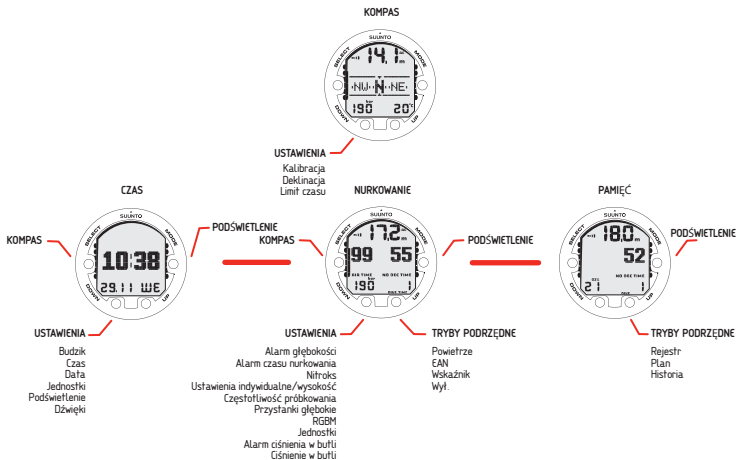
KOMPAS

SELECT SUUNTO MODE
14.1 m
NW · N · NE
190 bar 20°C
DOWN UP

USTAWIENIA
Kalibracja
Deklinacja
Limit czasu

CZAS

SELECT SUUNTO MODE
10:38
29.11 WE
DOWN UP

KOMPAS

PODŚWIETLENIE

USTAWIENIA
Budzik
Czas
Data
Jednostki
Podświetlenie
Dźwięki

NURKOWANIE

SELECT SUUNTO MODE
17.2 m
99 55
DIVE TIME NO DEC TIME
190 bar 1
DOWN UP

KOMPAS

PODŚWIETLENIE

USTAWIENIA
Alarm głębokości
Alarm czasu nurkowania
Nitroks
Ustawienia indywidualne/wysokość
Częstotliwość próbkowania
Przystanki głębokie
RGBM
Jednostki
Alarm ciśnienia w butli
Ciśnienie w butli

TRYBY PODRZĘDNE
Powietrze
EAN
Wskaźnik
Wył.

PAMIĘĆ

SELECT SUUNTO MODE
18.0 m
52
NO DEC TIME
21 1
DOWN UP

PODŚWIETLENIE

TRYBY PODRZĘDNE
Rejestr
Plan
Historia